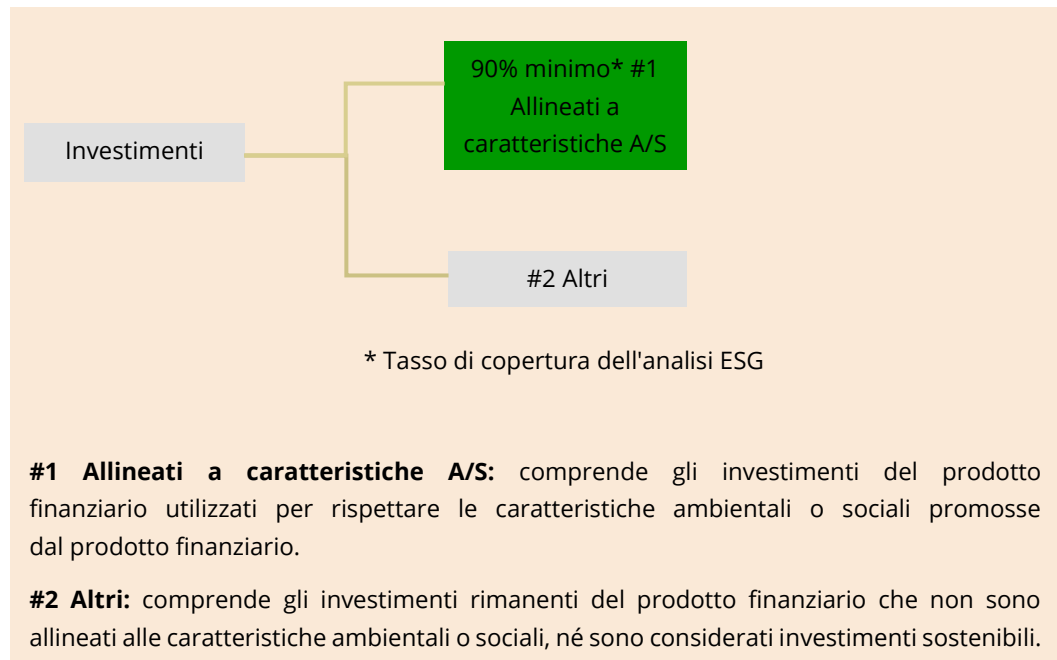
Investimenti

90% minimo* #1 Allineati a caratteristiche A/S

#2 Altri

* Tasso di copertura dell'analisi ESG

**#1 Allineati a caratteristiche A/S:** comprende gli investimenti del prodotto finanziario utilizzati per rispettare le caratteristiche ambientali o sociali promosse dal prodotto finanziario.

**#2 Altri:** comprende gli investimenti rimanenti del prodotto finanziario che non sono allineati alle caratteristiche ambientali o sociali, né sono considerati investimenti sostenibili.